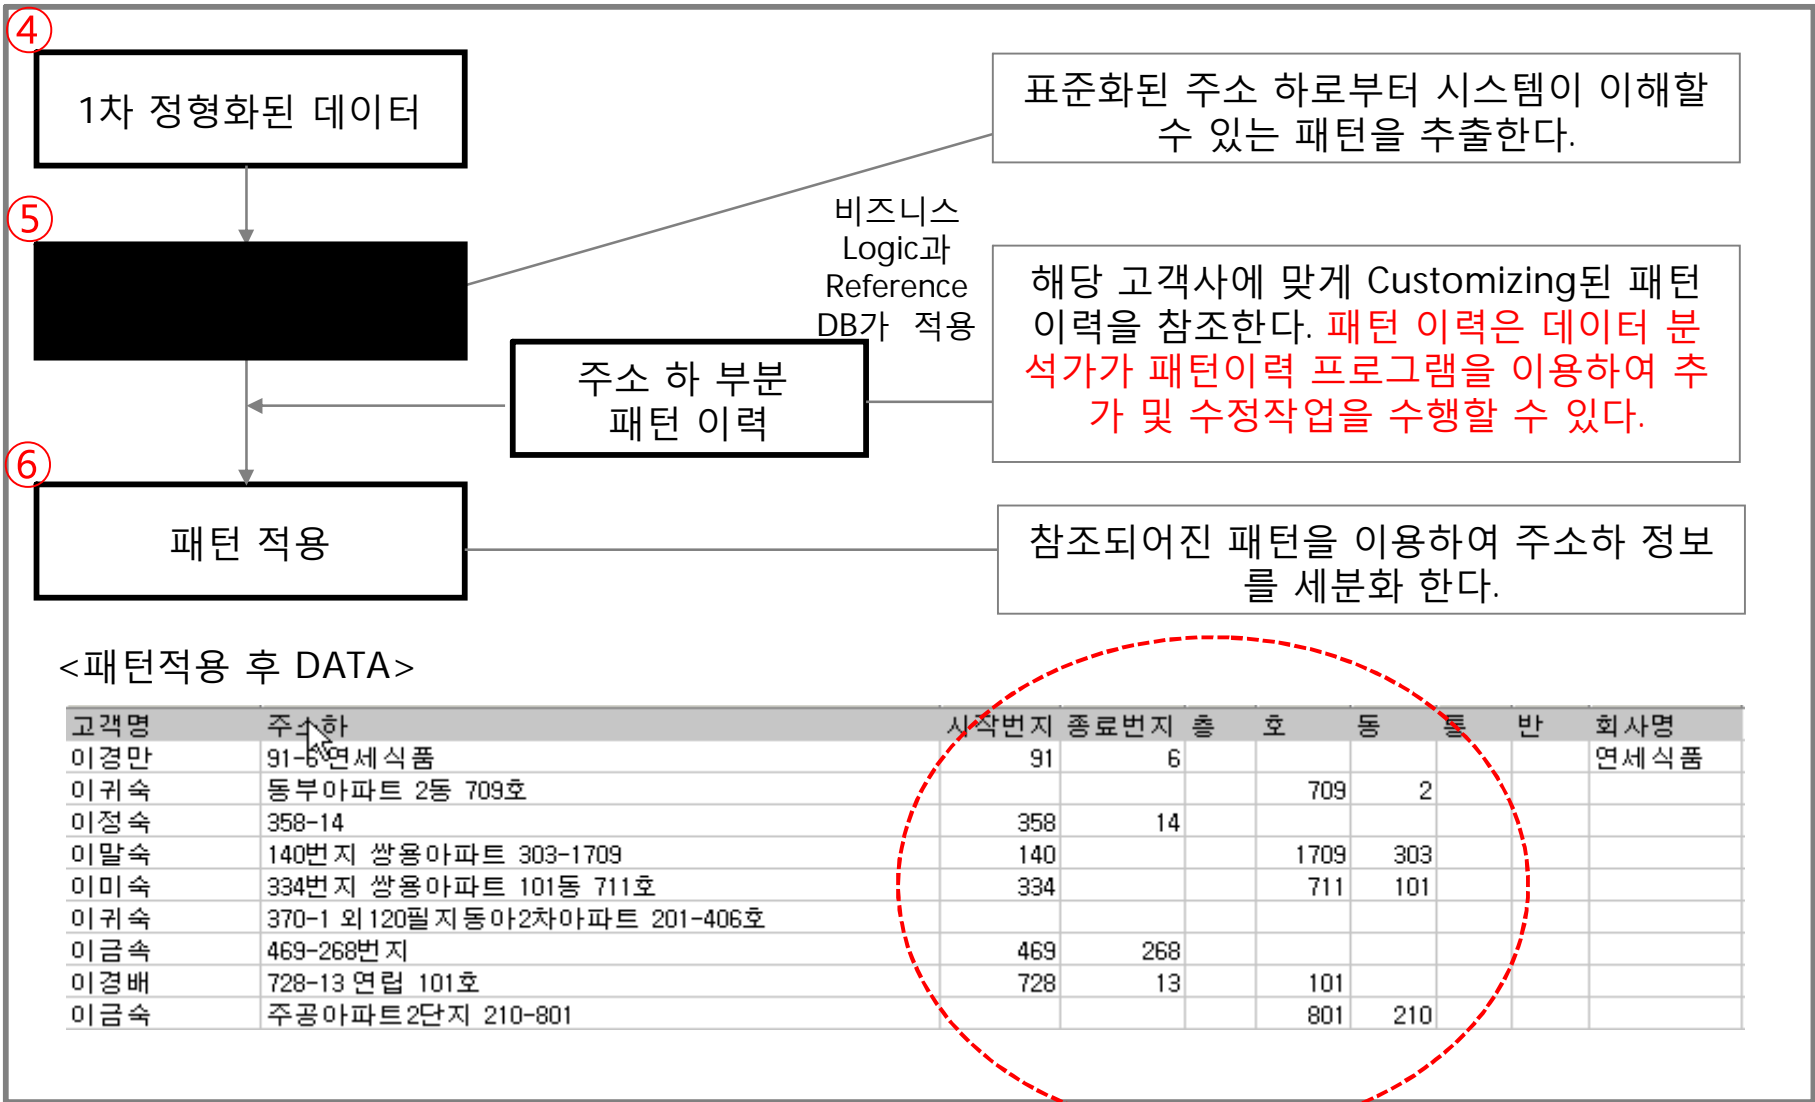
④

1차 정형화된 데이터

⑤

⑥

패턴 적용

표준화된 주소 하로부터 시스템이 이해할 수 있는 패턴을 추출한다.

비즈니스 Logic과 Reference DB가 적용

주소 하 부분 패턴 이력

해당 고객사에 맞게 Customizing된 패턴 이력을 참조한다. 패턴 이력은 데이터 분석가가 패턴이력 프로그램을 이용하여 추가 및 수정작업을 수행할 수 있다.

참조되어진 패턴을 이용하여 주소하 정보를 세분화 한다.

<패턴적용 후 DATA>

| 고객명 | 주소하 | 시작번지 | 종료번지 | 층 | 호 | 동 | 통 | 반 | 회사명 |
|---|---|---|---|---|---|---|---|---|---|
| 이경만 | 91-6연세식품 | 91 | 6 | | | | | | 연세식품 |
| 이귀숙 | 동부아파트 2동 709호 | | | | 709 | 2 | | | |
| 이정숙 | 358-14 | 358 | 14 | | | | | | |
| 이말숙 | 140번지 쌍용아파트 303-1709 | 140 | | | 1709 | 303 | | | |
| 이미숙 | 334번지 쌍용아파트 101동 711호 | 334 | | | 711 | 101 | | | |
| 이귀숙 | 370-1 외120필지동아2차아파트 201-406호 | | | | | | | | |
| 이금속 | 469-268번지 | 469 | 268 | | | | | | |
| 이경배 | 728-13 연립 101호 | 728 | 13 | | 101 | | | | |
| 이금숙 | 주공아파트2단지 210-801 | | | | 801 | 210 | | | |